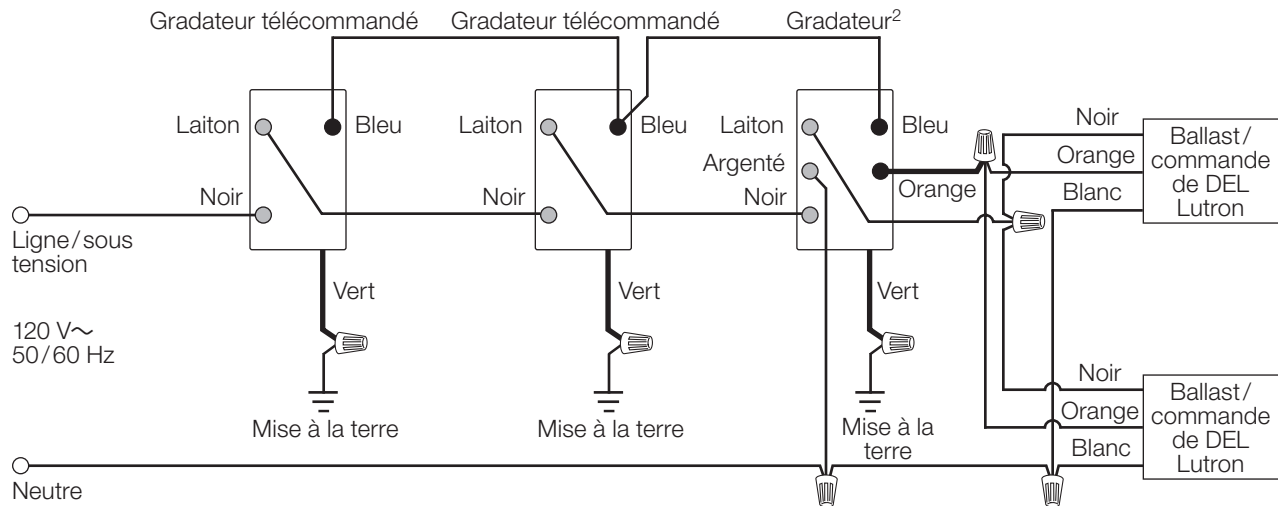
Gradateur télécommandé Gradateur télécommandé Gradateur$^2$

Laiton Bleu Laiton Bleu Laiton Bleu

Argenté

Noir Noir Noir

Orange

Noir

Orange

Blanc

Ballast/ commande de DEL Lutron

Ligne/sous tension

120 V~ 50/60 Hz

Vert Vert Vert

Mise à la terre Mise à la terre Mise à la terre

Noir

Orange

Blanc

Ballast/ commande de DEL Lutron

Neutre